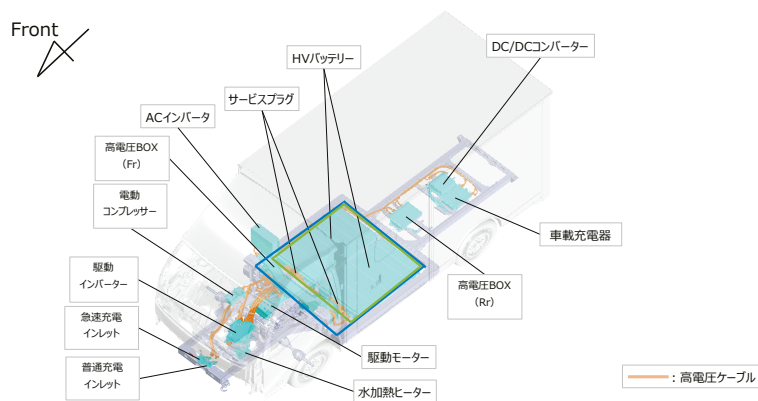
Front

HVバッテリー

DC/DCコンバーター

サービスプラグ

ACインバータ

高電圧BOX
（Fr）

電動
コンプレッサー

車載充電器

駆動
インバーター

高電圧BOX
（Rr）

急速充電
インレット

駆動モーター

普通充電
インレット

水加熱ヒーター

：高電圧ケーブル